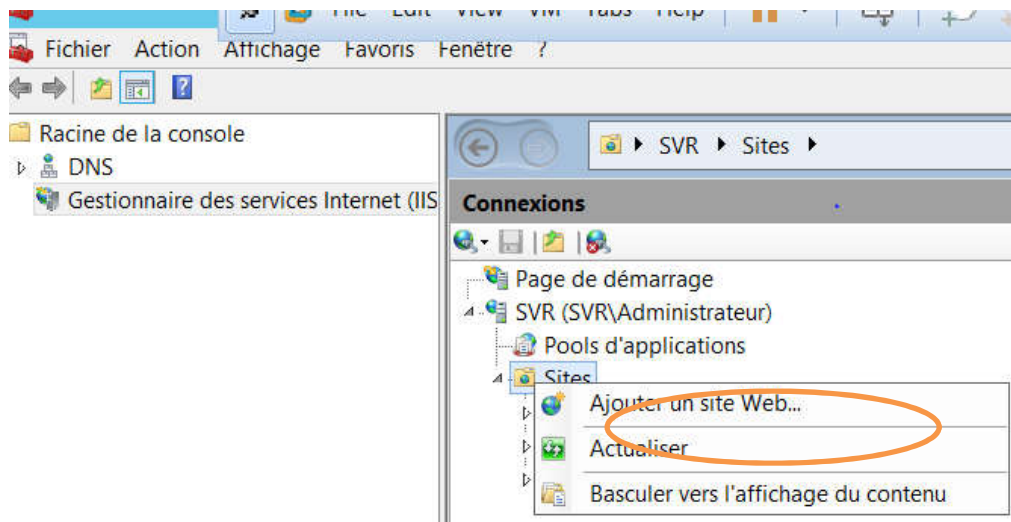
File Edit View VM Tabs Help

Fichier Action Affichage Favoris Fenêtre ?

Racine de la console
DNS
Gestionnaire des services Internet (IIS

SVR ▸ Sites ▸

Connexions

Page de démarrage
SVR (SVR\Administrateur)
Pools d'applications
Sites

Ajouter un site Web...
Actualiser
Basculer vers l'affichage du contenu